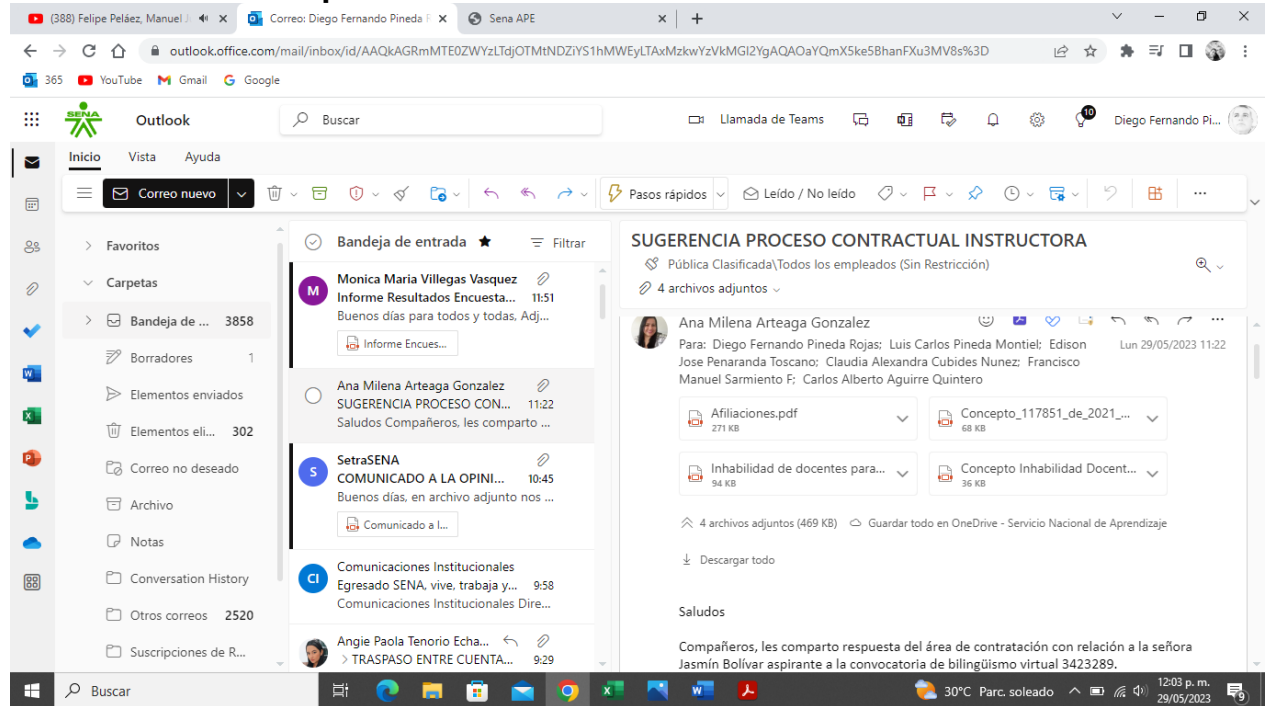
(388) Felipe Peláez, Manuel J × Correo: Diego Fernando Pineda × Sena APE × +

outlook.office.com/mail/inbox/id/AAQkAGRmMTE0ZWYzLTdjOTMtNDZiYS1hMWEyLTAxMzkwYzVkMGI2YgAQAOaYQmX5ke5BhanFXu3MV8s%3D

365 YouTube Gmail Google

SENA Outlook Buscar Llamada de Teams 10 Diego Fernando Pi...

Inicio Vista Ayuda

Correo nuevo Pasos rápidos Leído / No leído ···

Favoritos
Carpetas
Bandeja de ... 3858
Borradores 1
Elementos enviados
Elementos eli... 302
Correo no deseado
Archivo
Notas
Conversation History
Otros correos 2520
Suscripciones de R...

Bandeja de entrada Filtrar

Monica Maria Villegas Vasquez
Informe Resultados Encuesta... 11:51
Buenos días para todos y todas, Adj...
Informe Encues...

Ana Milena Arteaga Gonzalez
SUGERENCIA PROCESO CON... 11:22
Saludos Compañeros, les comparto ...

SetraSENA
COMUNICADO A LA OPINI... 10:45
Buenos días, en archivo adjunto nos ...
Comunicado a l...

Comunicaciones Institucionales
Egresado SENA, vive, trabaja y... 9:58
Comunicaciones Institucionales Dire...

Angie Paola Tenorio Echa...
> TRASPASO ENTRE CUENTA... 9:29

SUGERENCIA PROCESO CONTRACTUAL INSTRUCTORA
Pública Clasificada\Todos los empleados (Sin Restricción)
4 archivos adjuntos

Ana Milena Arteaga Gonzalez
Para: Diego Fernando Pineda Rojas; Luis Carlos Pineda Montiel; Edison Jose Penaranda Toscano; Claudia Alexandra Cubides Nunez; Francisco Manuel Sarmiento F; Carlos Alberto Aguirre Quintero
Lun 29/05/2023 11:22

Afiliaciones.pdf
271 KB
Concepto_117851_de_2021_...
68 KB
Inhabilidad de docentes para...
94 KB
Concepto Inhabilidad Docent...
36 KB

4 archivos adjuntos (469 KB) Guardar todo en OneDrive - Servicio Nacional de Aprendizaje

Descargar todo

Saludos

Compañeros, les comparto respuesta del área de contratación con relación a la señora Jasmín Bolívar aspirante a la convocatoria de bilingüismo virtual 3423289.

Buscar 30°C Parc. soleado 12:03 p. m. 29/05/2023 9